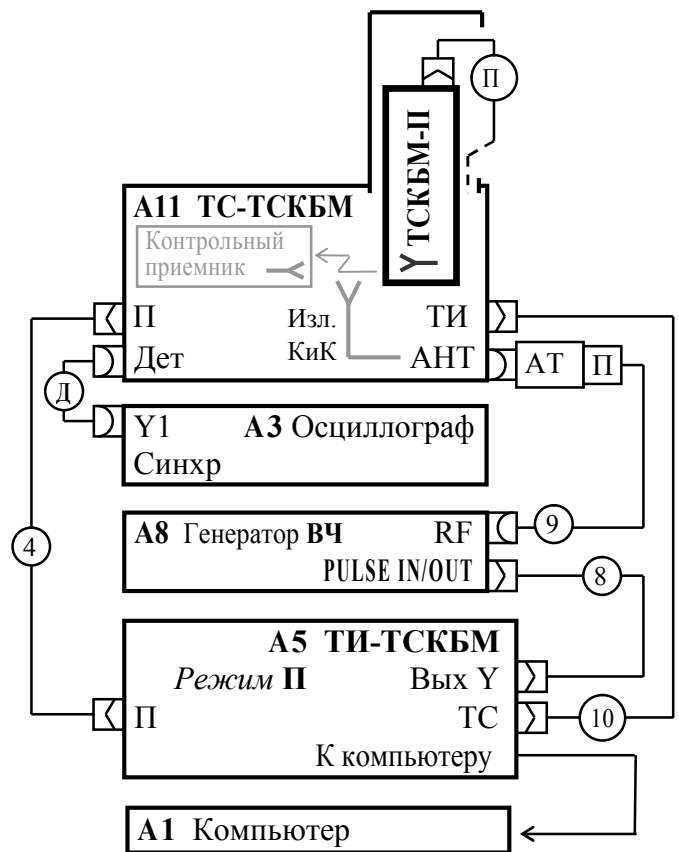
П

ТСКБМ-П

A11 ТС-ТСКБМ
Контрольный приемник

П
Дет
Изл.
КиК
ТИ
АНТ
АТ
П

Д

Y1
Синхр
A3 Осциллограф

4

A8 Генератор ВЧ
RF
PULSE IN/OUT
9
8

A5 ТИ-ТСКБМ
Режим П
П
Вых Y
ТС
К компьютеру
10

A1 Компьютер